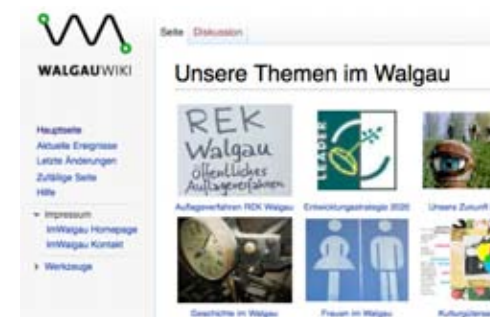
WALGAUWIKI

Seite Diskussion

Unsere Themen im Walgau

Hauptseite
Aktuelle Ereignisse
Letzte Änderungen
Zufällige Seite
Hilfe

Impressum
ImWalgau Homepage
ImWalgau Kontakt

Werkzeuge

REK Walgau öffentliches Auflageverfahren

LEADER

Auflageverfahren REK Walgau

Entwicklungsstrategie 2020

Unsere Zukunft

Geschichte im Walgau

Frauen im Walgau

Kulturp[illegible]